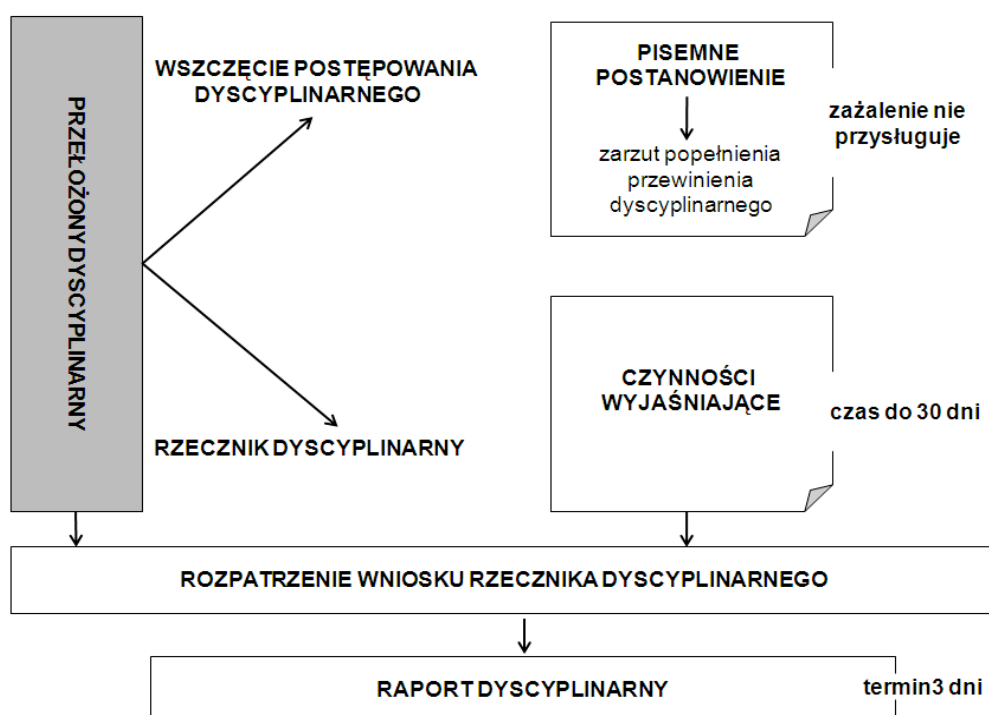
PRZEŁOŻONY DYSCYPLINARNY

WSZCZĘCIE POSTĘPOWANIA DYSCYPLINARNEGO

RZECZNIK DYSCYPLINARNY

PISEMNE POSTANOWIENIE

zarzut popełnienia przewinienia dyscyplinarnego

zażalenie nie przysługuje

CZYNNOŚCI WYJAŚNIAJĄCE

czas do 30 dni

ROZPATRZENIE WNIOSKU RZECZNIKA DYSCYPLINARNEGO

RAPORT DYSCYPLINARNY

termin3 dni